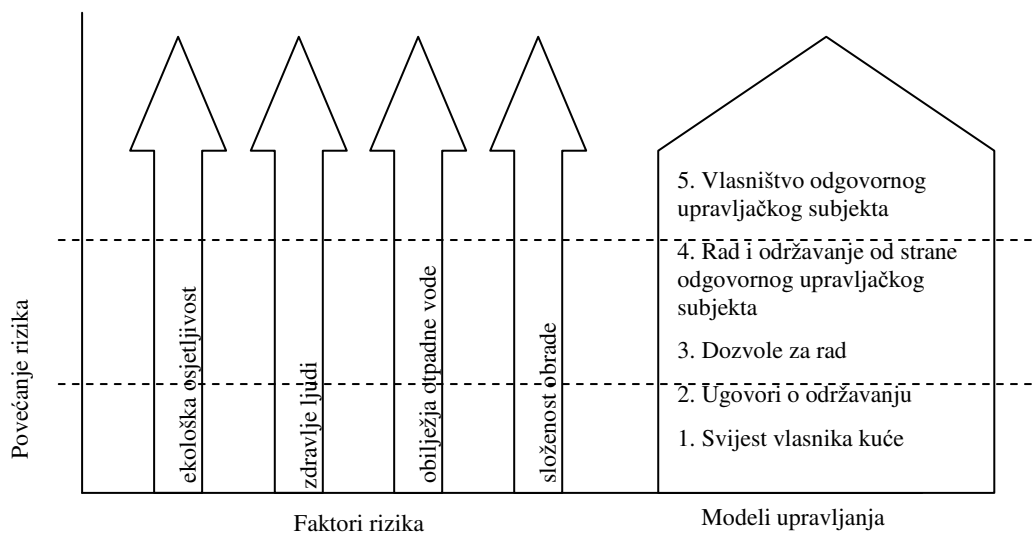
Povećanje rizika

ekološka osjetljivost

zdravlje ljudi

obilježja otpadne vode

složenost obrade

5. Vlasništvo odgovornog upravljačkog subjekta

4. Rad i održavanje od strane odgovornog upravljačkog subjekta

3. Dozvole za rad

2. Ugovori o održavanju

1. Svijest vlasnika kuće

Faktori rizika

Modeli upravljanja